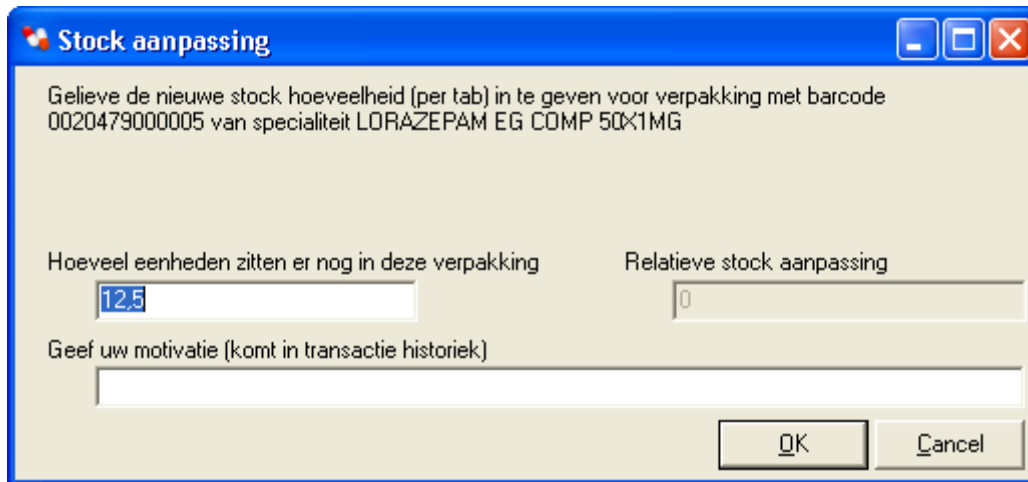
Stock aanpassing

Gelieve de nieuwe stock hoeveelheid (per tab) in te geven voor verpakking met barcode 0020479000005 van specialiteit LORAZEPAM EG COMP 50X1MG

Hoeveel eenheden zitten er nog in deze verpakking

12,5

Relatieve stock aanpassing

0

Geef uw motivatie (komt in transactie historiek)

OK

Cancel